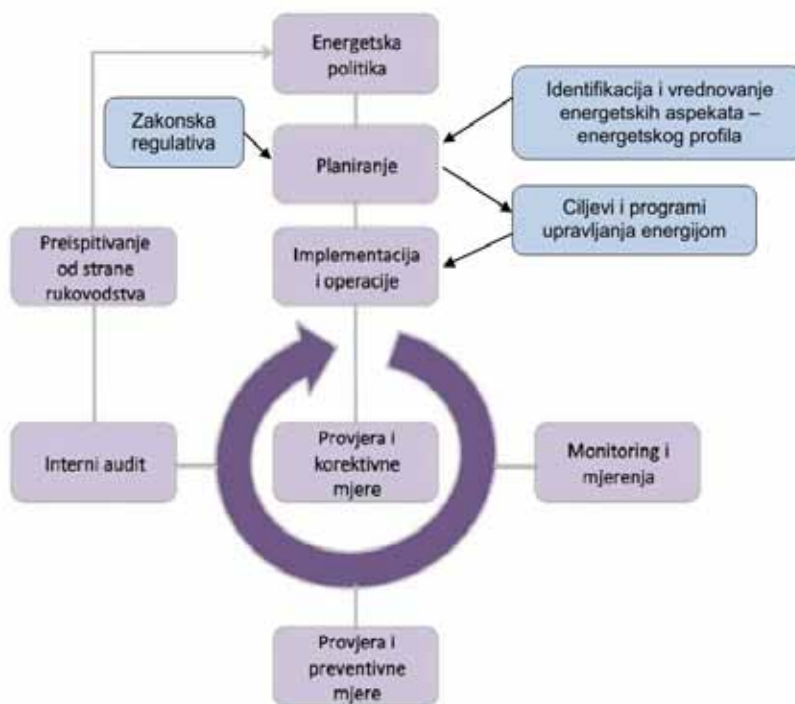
Energetska politika

Zakonska regulativa

Planiranje

Identifikacija i vrednovanje energetskih aspekata – energetskog profila

Ciljevi i programi upravljanja energijom

Preispitivanje od strane rukovodstva

Implementacija i operacije

Interni audit

Provjera i korektivne mjere

Monitoring i mjerenja

Provjera i preventivne mjere